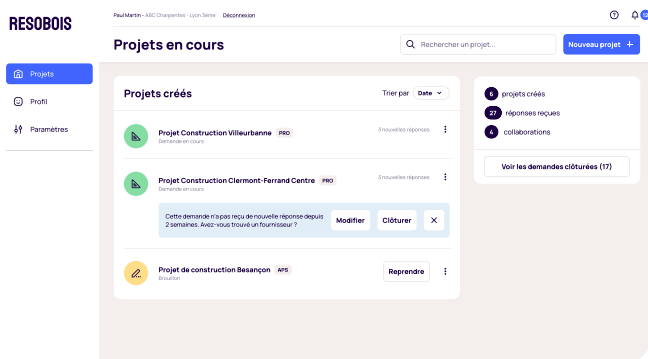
RESOBOIS

Paul Martin · ABC Charpentes · Lyon 3ème Déconnexion

Projets

Profil

Paramètres

Projets en cours

Rechercher un projet...

Nouveau projet +

Projets créés

Trier par Date

Projet Construction Villeurbanne PRO
Demande en cours
3 nouvelles réponses

Projet Construction Clermont-Ferrand Centre PRO
Demande en cours
3 nouvelles réponses

Cette demande n'a pas reçu de nouvelle réponse depuis 2 semaines. Avez-vous trouvé un fournisseur ?

Modifier

Clôturer

Projet de construction Besançon APS
Brouillon

Reprendre

6 projets créés

27 réponses reçues

4 collaborations

Voir les demandes clôturées (17)